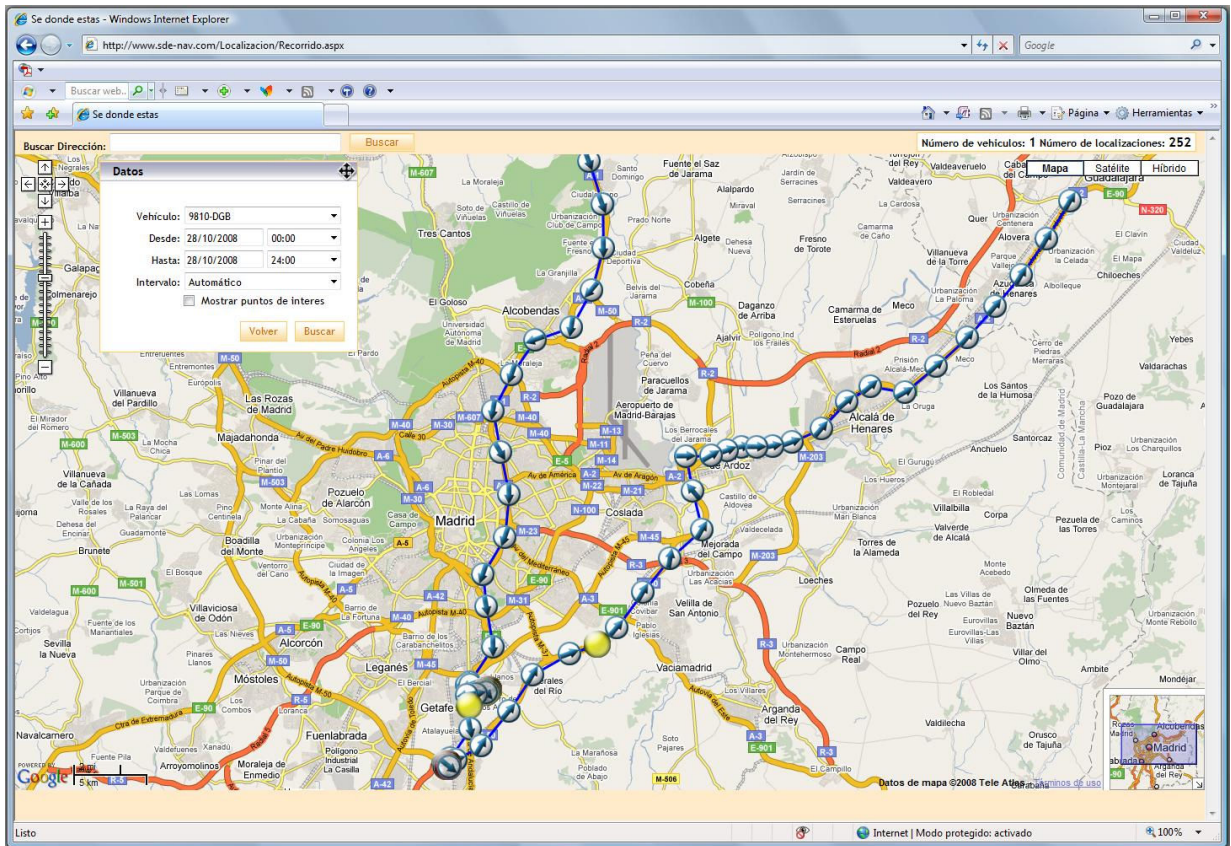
Se donde estas - Windows Internet Explorer

http://www.sde-nav.com/Localizacion/Recorrido.aspx

Google

Buscar web..

Se donde estas

Página ▾ Herramientas ▾

Buscar Dirección: Buscar

Número de vehículos: 1 Número de localizaciones: 252

Mapa Satélite Híbrido

Datos

Vehículo: 9810-DGB

Desde: 28/10/2008 00:00

Hasta: 28/10/2008 24:00

Intervalo: Automático

Mostrar puntos de interes

Volver Buscar

Tres Cantos
Alcobendas
El Goloso
San Sebastián de los Reyes
Fuente el Saz de Jarama
Algete
Cobeña
Daganzo de Arriba
Paracuellos de Jarama
Aeropuerto de Madrid-Barajas
Ajalvir
Camarma de Esteruelas
Meco
Alovera
Azuqueca de Henares
Guadalajara
Chiloeches
Yebes
Valdarachas
Los Santos de la Humosa
Pozo de Guadalajara
Alcalá de Henares
Santorcaz
Anchuelo
Pioz
Torrejón de Ardoz
Coslada
Madrid
Mejorada del Campo
Loeches
Villalbilla
Corpa
Valverde de Alcalá
Torres de la Alameda
Pezuela de las Torres
Loranca de Tajuña
Velilla de San Antonio
Rivas-Vaciamadrid
Vaciamadrid
Arganda del Rey
Nuevo Baztán
Pozuelo del Rey
Olmeda de las Fuentes
Villar del Olmo
Campo Real
Valdilecha
Orusco de Tajuña
Ambite
Mondéjar
Las Rozas de Madrid
Majadahonda
Villanueva del Pardillo
Villanueva de la Cañada
Pozuelo de Alarcón
Boadilla del Monte
Brunete
Villaviciosa de Odón
Alcorcón
Leganés
Móstoles
Getafe
Fuenlabrada
Moraleja de Enmedio
Arroyomolinos
Navalcarnero
Sevilla la Nueva
Perales del Río
San Martín de la Vega
Colmenarejo
Galapagar
Autopista M-40
Radial 2
Radial 3
Radial 4
Autopista R-5
A-1
A-2
A-3
A-4
A-5
A-6
A-42
M-30
M-40
M-45
M-50
M-607
R-2
R-3
E-5
E-90
E-901
M-100
M-203
M-506
N-320

Datos de mapa ©2008 Tele Atlas - Términos de uso

Madrid

POWERED BY Google
2 mi
5 km

Listo

Internet | Modo protegido: activado

100%